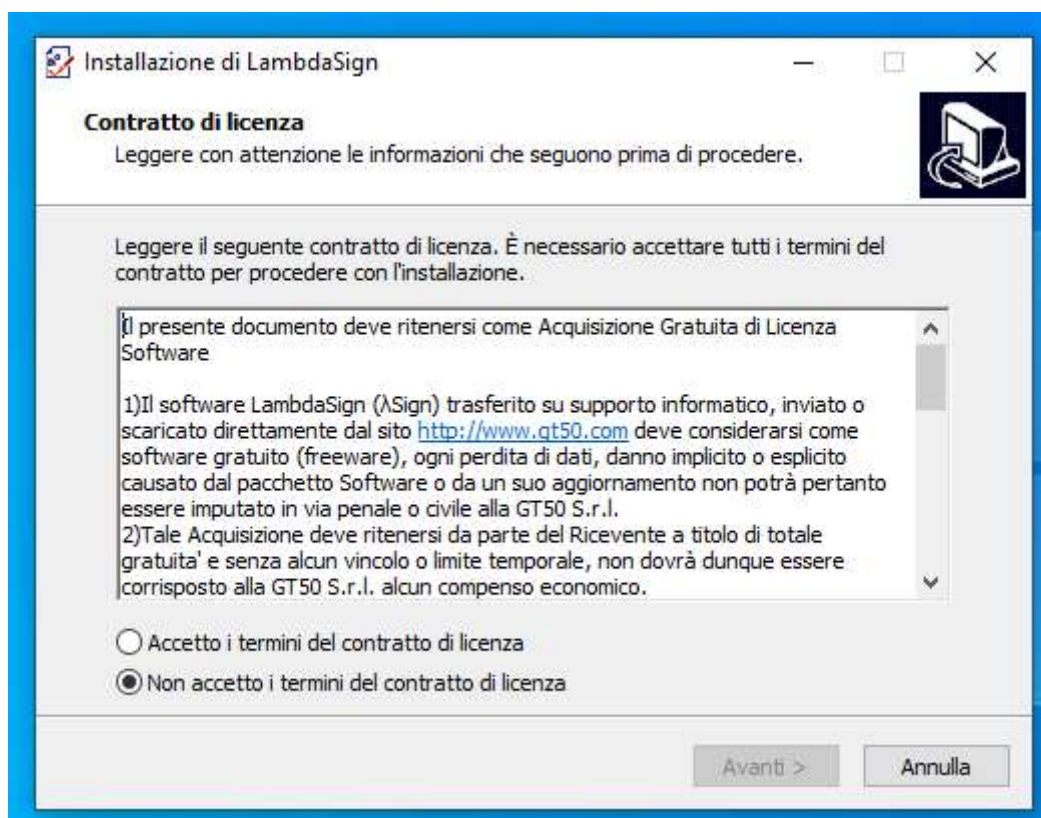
Installazione di LambdaSign

Contratto di licenza

Leggere con attenzione le informazioni che seguono prima di procedere.

Leggere il seguente contratto di licenza. È necessario accettare tutti i termini del contratto per procedere con l'installazione.

Il presente documento deve ritenersi come Acquisizione Gratuita di Licenza Software

1)Il software LambdaSign (λSign) trasferito su supporto informatico, inviato o scaricato direttamente dal sito http://www.gt50.com deve considerarsi come software gratuito (freeware), ogni perdita di dati, danno implicito o esplicito causato dal pacchetto Software o da un suo aggiornamento non potrà pertanto essere imputato in via penale o civile alla GT50 S.r.l.
2)Tale Acquisizione deve ritenersi da parte del Ricevente a titolo di totale gratuita' e senza alcun vincolo o limite temporale, non dovrà dunque essere corrisposto alla GT50 S.r.l. alcun compenso economico.

Accetto i termini del contratto di licenza

Non accetto i termini del contratto di licenza

Avanti >

Annulla